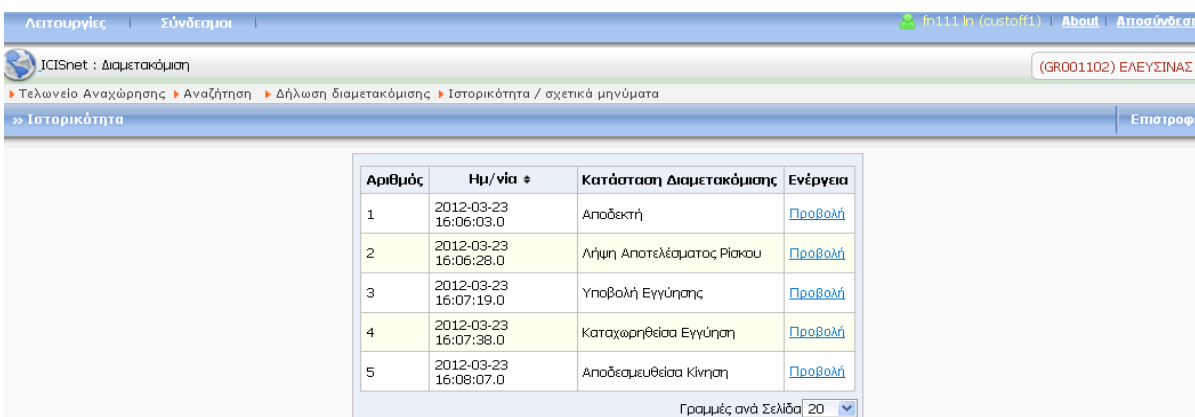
Λειτουργίες | Σύνδεσμοι |

fn111 ln (custoff1) | About | Αποσύνδεσ

ICISnet : Διαμετακόμιση

(GR001102) ΕΛΕΥΣΙΝΑΣ

▸ Τελωνείο Αναχώρησης ▸ Αναζήτηση ▸ Δήλωση διαμετακόμισης ▸ Ιστορικότητα / σχετικά μηνύματα

» Ιστορικότητα

Επιστροφ

| Αριθμός | Ημ/νία ⬍ | Κατάσταση Διαμετακόμισης | Ενέργεια |
|---|---|---|---|
| 1 | 2012-03-23 16:06:03.0 | Αποδεκτή | Προβολή |
| 2 | 2012-03-23 16:06:28.0 | Λήψη Αποτελέσματος Ρίσκου | Προβολή |
| 3 | 2012-03-23 16:07:19.0 | Υποβολή Εγγύησης | Προβολή |
| 4 | 2012-03-23 16:07:38.0 | Καταχωρηθείσα Εγγύηση | Προβολή |
| 5 | 2012-03-23 16:08:07.0 | Αποδεσμευθείσα Κίνηση | Προβολή |

Γραμμές ανά Σελίδα 20